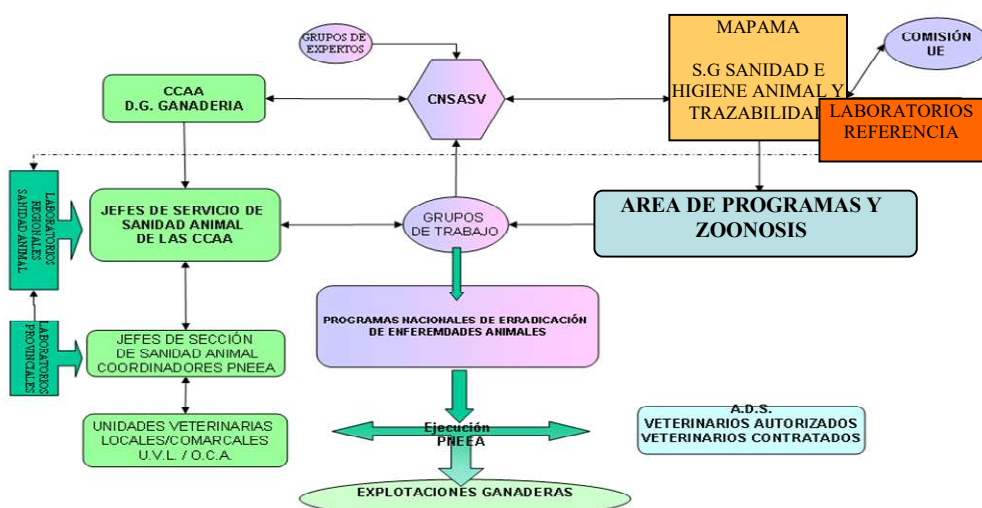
GRUPOS DE EXPERTOS

MAPAMA

S.G SANIDAD E HIGIENE ANIMAL Y TRAZABILIDAD

COMISIÓN UE

LABORATORIOS REFERENCIA

CCAA
D.G. GANADERIA

CNSASV

LABORATORIOS REGIONALES SANIDAD ANIMAL

JEFES DE SERVICIO DE SANIDAD ANIMAL DE LAS CCAA

GRUPOS DE TRABAJO

AREA DE PROGRAMAS Y ZOONOSIS

LABORATORIOS PROVINCIALES

JEFES DE SECCIÓN DE SANIDAD ANIMAL COORDINADORES PNEEA

PROGRAMAS NACIONALES DE ERRADICACIÓN DE ENFEREMDADES ANIMALES

UNIDADES VETERINARIAS LOCALES/COMARCALES U.V.L. / O.C.A.

Ejecución PNEEA

A.D.S.
VETERINARIOS AUTORIZADOS
VETERINARIOS CONTRATADOS

EXPLOTACIONES GANADERAS